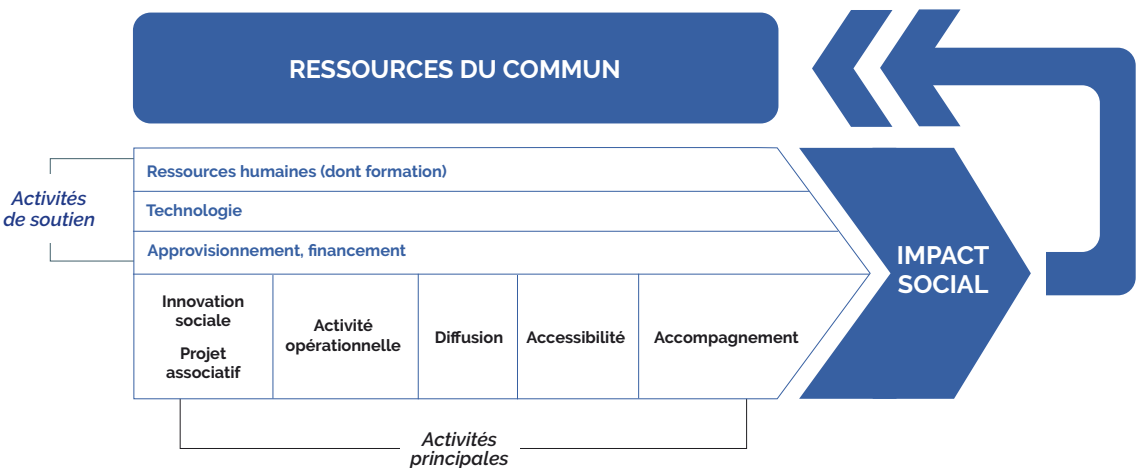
RESSOURCES DU COMMUN

Activités de soutien

Ressources humaines (dont formation)

Technologie

Approvisionnement, financement

IMPACT SOCIAL

| Innovation sociale Projet associatif | Activité opérationnelle | Diffusion | Accessibilité | Accompagnement |
|---|---|---|---|---|

Activités principales